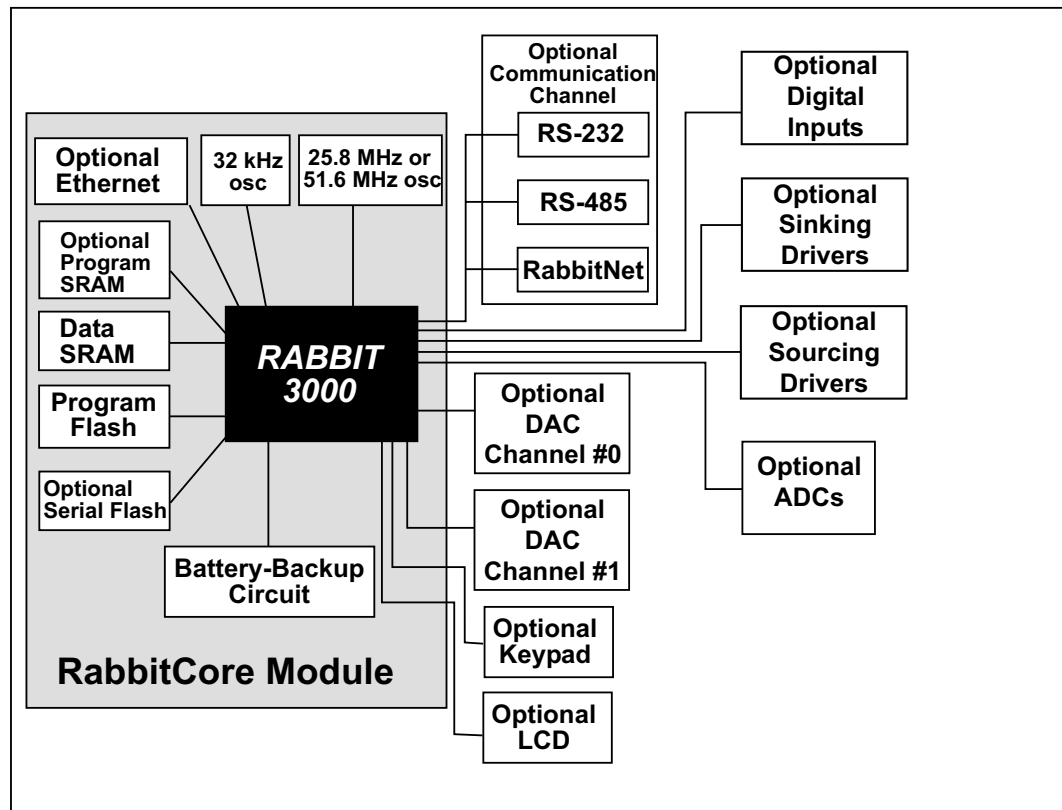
Optional Communication Channel

RS-232

RS-485

RabbitNet

Optional Digital Inputs

Optional Sinking Drivers

Optional Sourcing Drivers

Optional ADCs

Optional Ethernet

32 kHz osc

25.8 MHz or 51.6 MHz osc

Optional Program SRAM

Data SRAM

RABBIT 3000

Program Flash

Optional Serial Flash

Battery-Backup Circuit

Optional DAC Channel #0

Optional DAC Channel #1

Optional Keypad

Optional LCD

RabbitCore Module